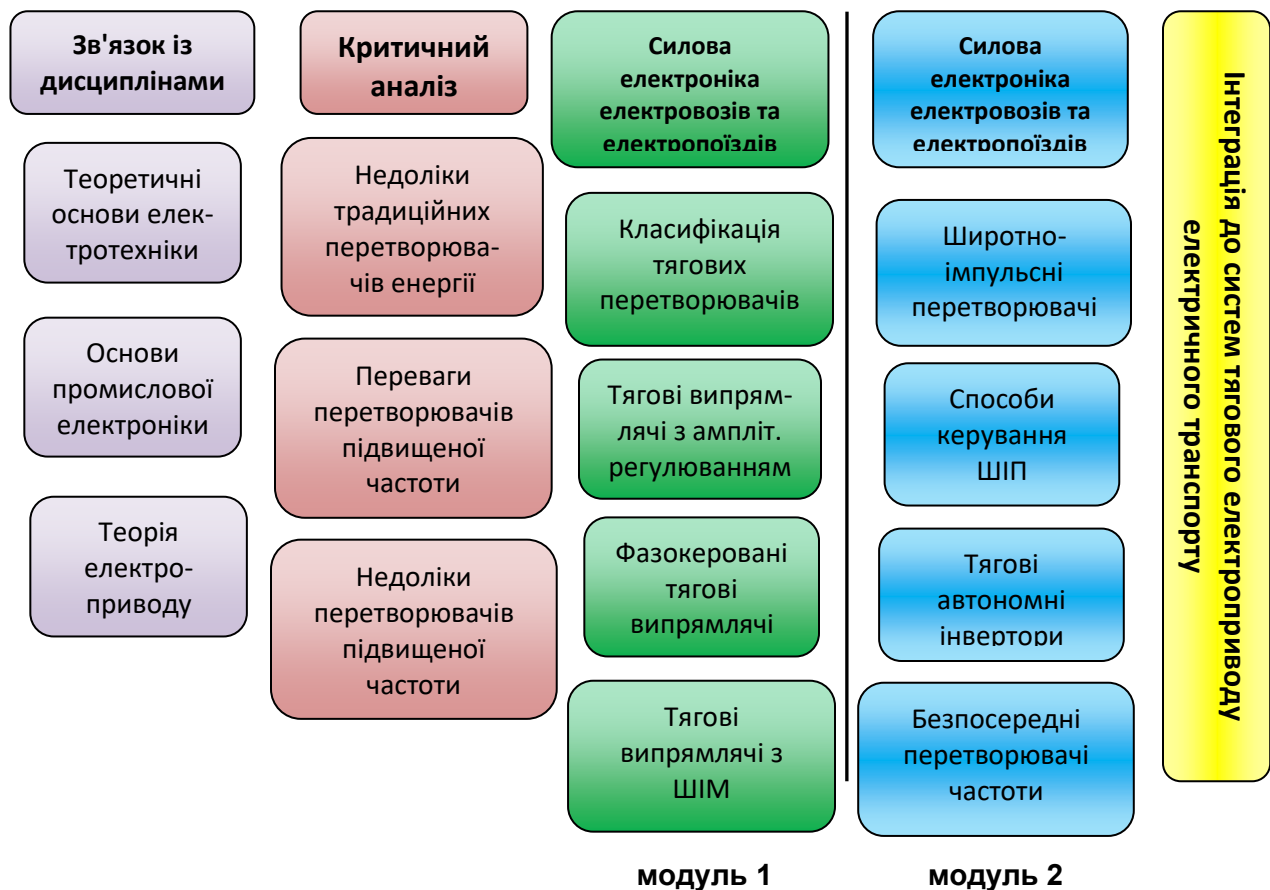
Зв'язок із дисциплінами

Теоретичні основи електротехніки

Основи промислової електроніки

Теорія електроприводу

Критичний аналіз

Недоліки традиційних перетворювачів енергії

Переваги перетворювачів підвищеної частоти

Недоліки перетворювачів підвищеної частоти

Силова електроніка електровозів та електропоїздів

Класифікація тягових перетворювачів

Тягові випрямлячі з ампліт. регулюванням

Фазокеровані тягові випрямлячі

Тягові випрямлячі з ШІМ

Силова електроніка електровозів та електропоїздів

Широтно-імпульсні перетворювачі

Способи керування ШІП

Тягові автономні інвертори

Безпосередні перетворювачі частоти

Інтеграція до систем тягового електроприводу електричного транспорту

модуль 1

модуль 2